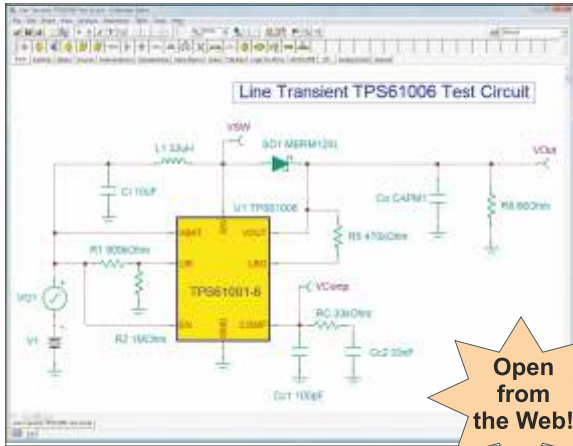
Line Transient TPS61006 Test Circuit

VSW

L1 33uH

SD1 MBRM120L

VOut

C1 10uF

U1 TPS61006

Co CAPM1

R8 66Ohm

VBAT

VOUT

R5 470kOhm

R1 900kOhm

LBI

LBO

VG1

TPS61001-6

VComp

V1

R2 100kOhm

EN

COMP

RC 33kOhm

Cc2 33pF

Cc1 100pF

Open from the Web!